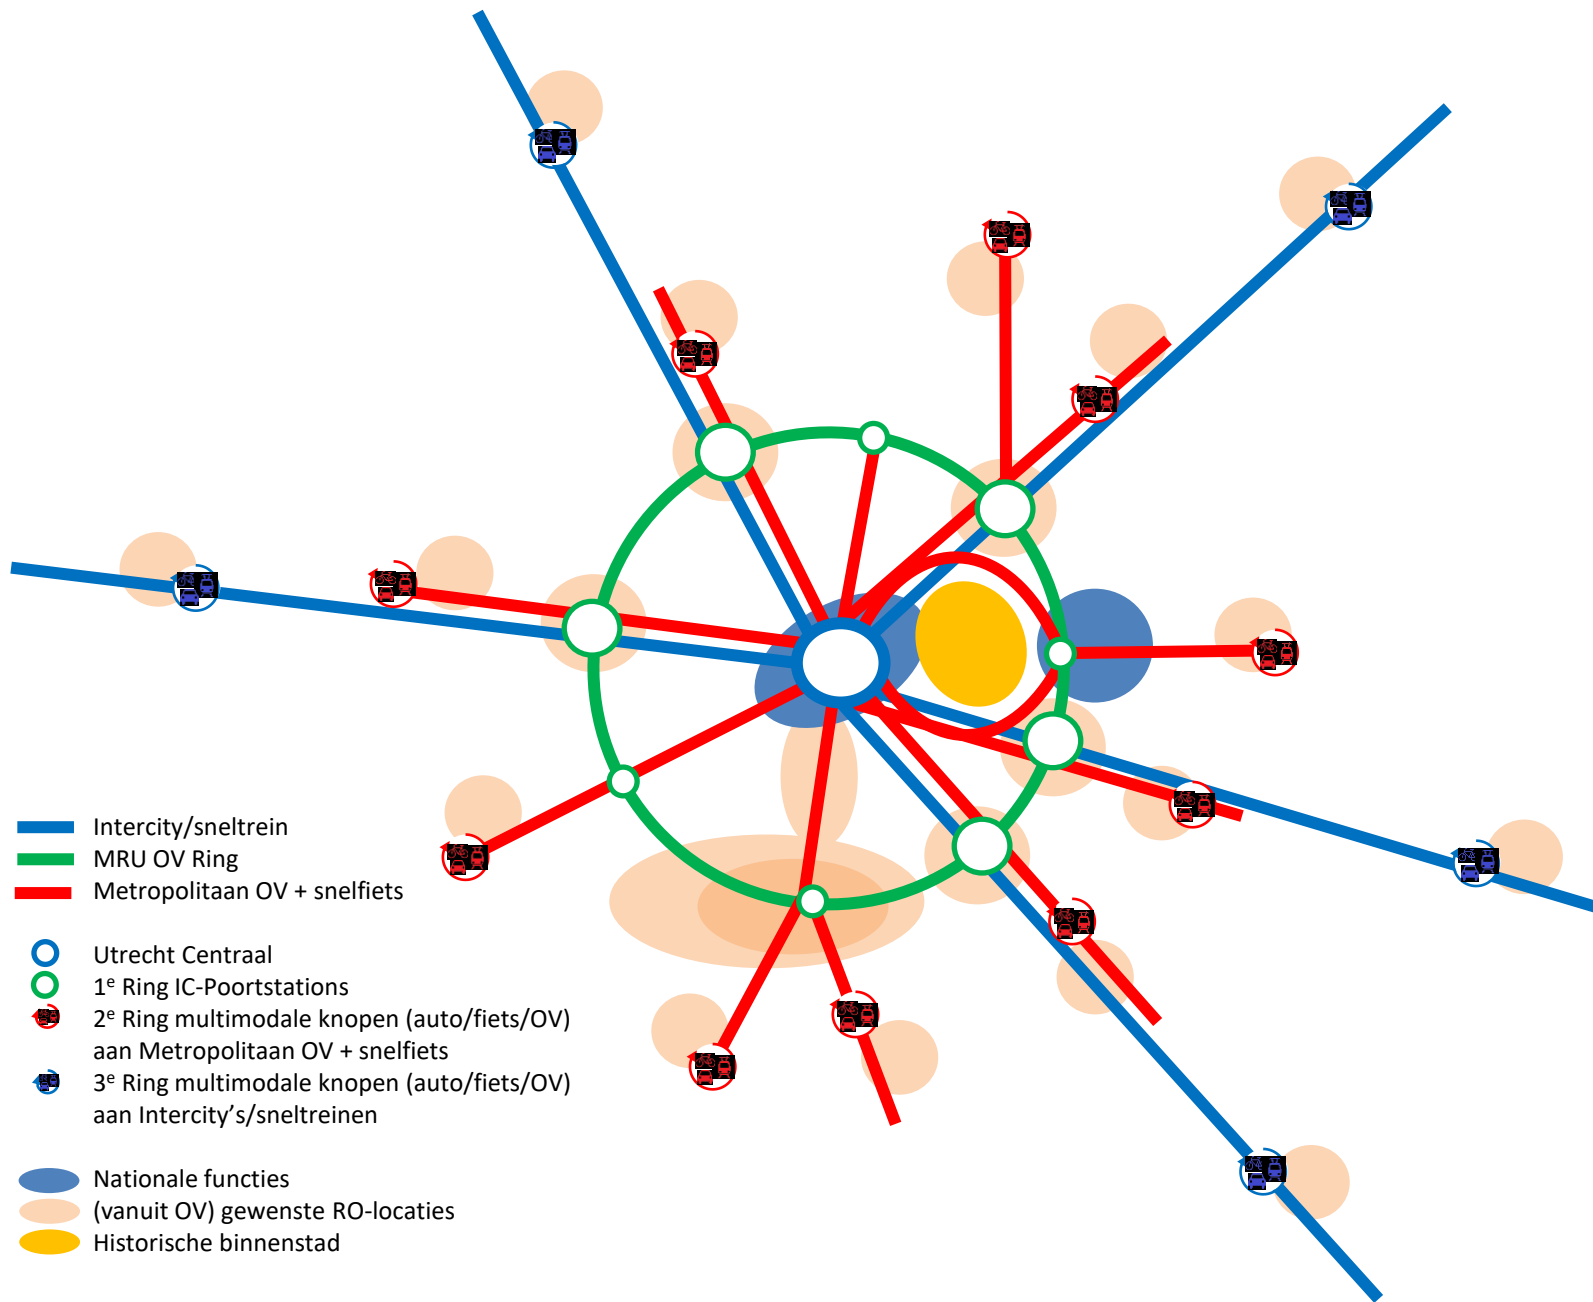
Intercity/sneltrein
MRU OV Ring
Metropolitaan OV + snelfiets

Utrecht Centraal
1$^{e}$ Ring IC-Poortstations
2$^{e}$ Ring multimodale knopen (auto/fiets/OV) aan Metropolitaan OV + snelfiets
3$^{e}$ Ring multimodale knopen (auto/fiets/OV) aan Intercity's/sneltreinen

Nationale functies
(vanuit OV) gewenste RO-locaties
Historische binnenstad